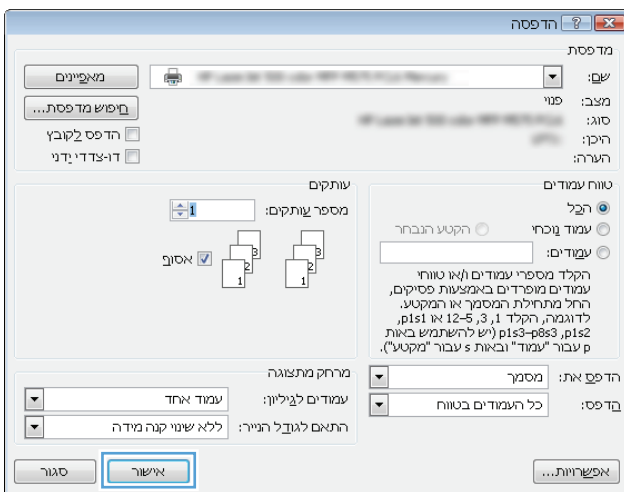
הדפסה ? X

מדפסת

שם: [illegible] מאפיינים

מצב: פנוי

סוג: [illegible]

היכן: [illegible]

הערה:

חיפוש מדפסת...

הדפס לקובץ

דו-צדדי ידני

טווח עמודים

הכל

עמוד נוכחי

הקטע הנבחר

עמודים:

הקלד מספרי עמודים ו/או טווחי עמודים מופרדים באמצעות פסיקים, החל מתחילת המסמך או המקטע. לדוגמה, הקלד 1, 3, 5–12 או p1s1, p1s2, p1s3–p8s3 (יש להשתמש באות p עבור "עמוד" ובאות s עבור "מקטע").

עותקים

מספר עותקים: 1

1 2 3 1 2 3

אסוף

הדפס את: מסמך

הדפס: כל העמודים בטווח

מרחק מתצוגה

עמודים לגיליון: עמוד אחד

התאם לגודל הנייר: ללא שינוי קנה מידה

אפשרויות...

אישור

סגור